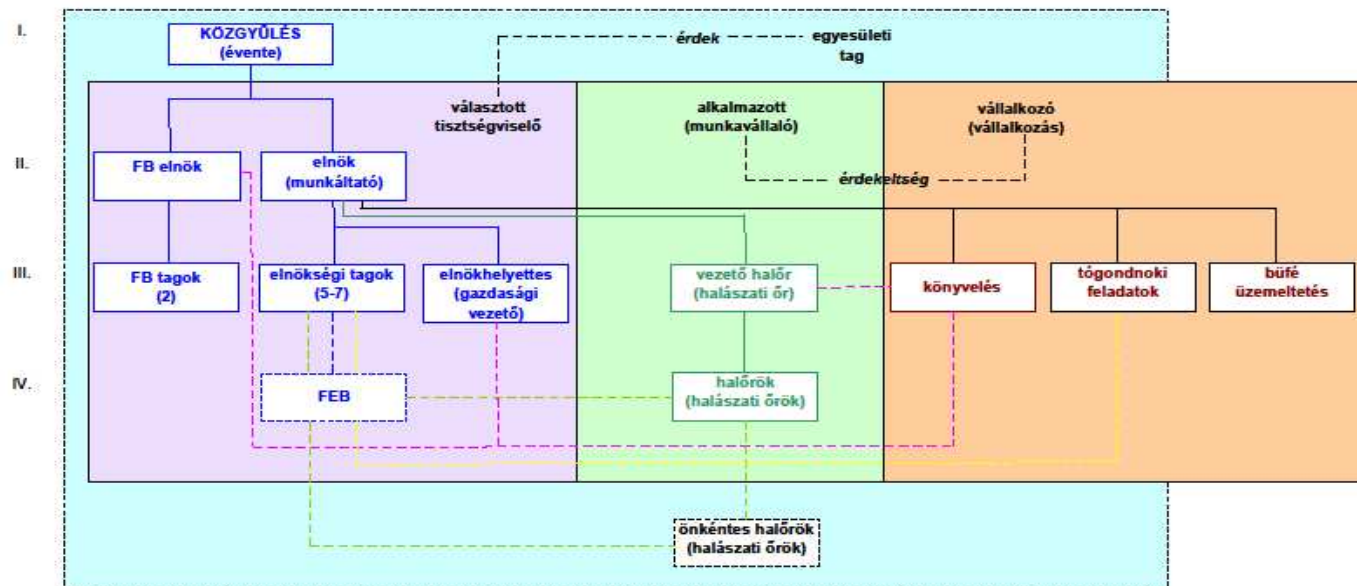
I.

KÖZGYŰLÉS (évente)

érdek

egyesületi tag

választott tisztségviselő

alkalmazott (munkavállaló)

vállalkozó (vállalkozás)

II.

FB elnök

elnök (munkáltató)

érdekeltség

III.

FB tagok (2)

elnökségi tagok (5-7)

elnökhelyettes (gazdasági vezető)

vezető halőr (halászati őr)

könyvelés

tógondnoki feladatok

büfé üzemeltetés

IV.

FEB

halőrök (halászati őrök)

önkéntes halőrök (halászati őrök)